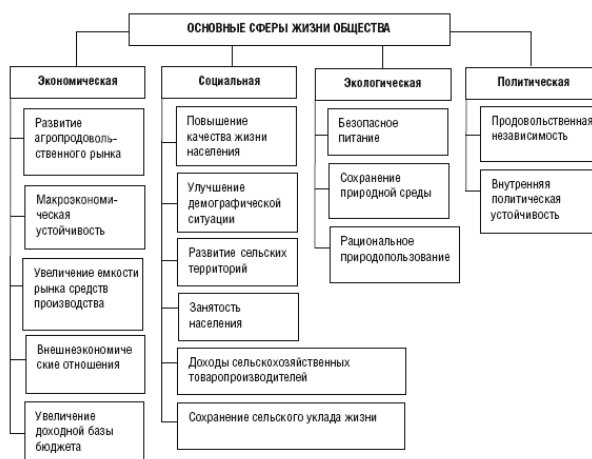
ОСНОВНЫЕ СФЕРЫ ЖИЗНИ ОБЩЕСТВА

Экономическая

Развитие агропродовольственного рынка

Макроэкономическая устойчивость

Увеличение емкости рынка средств производства

Внешнеэкономические отношения

Увеличение доходной базы бюджета

Социальная

Повышение качества жизни населения

Улучшение демографической ситуации

Развитие сельских территорий

Занятость населения

Доходы сельскохозяйственных товаропроизводителей

Сохранение сельского уклада жизни

Экологическая

Безопасное питание

Сохранение природной среды

Рациональное природопользование

Политическая

Продовольственная независимость

Внутренняя политическая устойчивость